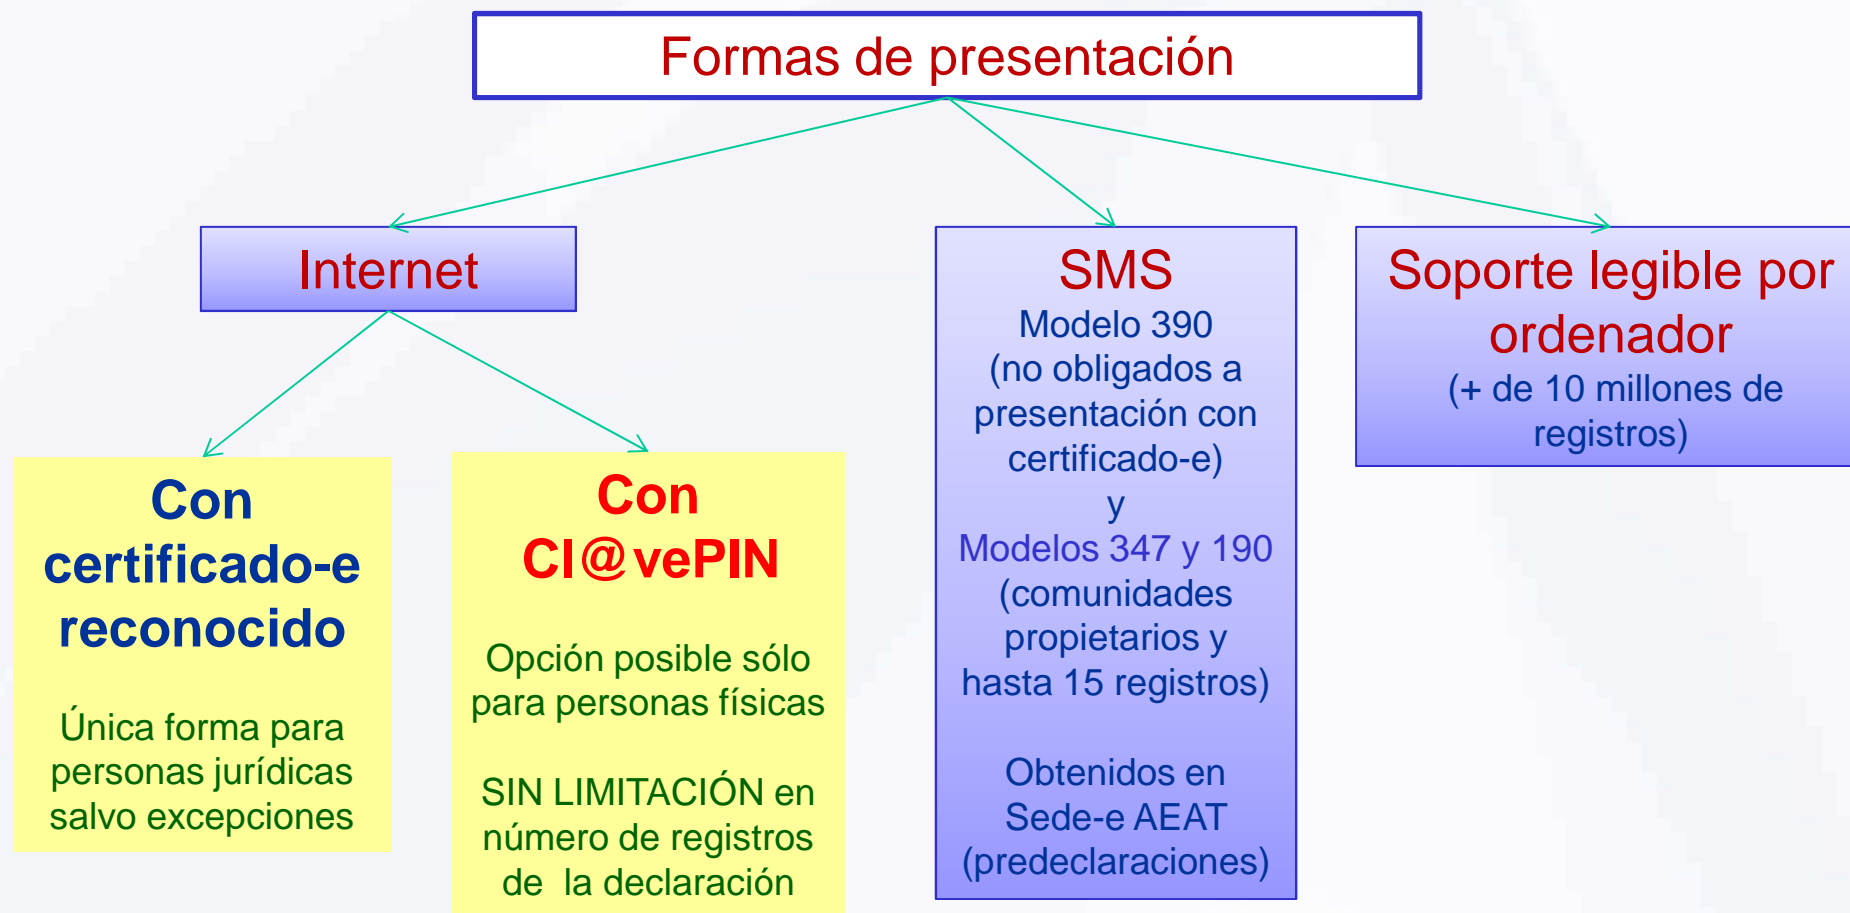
Formas de presentación

Internet

Con certificado-e reconocido

Única forma para personas jurídicas salvo excepciones

Con Cl@vePIN

Opción posible sólo para personas físicas

SIN LIMITACIÓN en número de registros de la declaración

SMS

Modelo 390 (no obligados a presentación con certificado-e)

y

Modelos 347 y 190 (comunidades propietarios y hasta 15 registros)

Obtenidos en Sede-e AEAT (predeclaraciones)

Soporte legible por ordenador

(+ de 10 millones de registros)